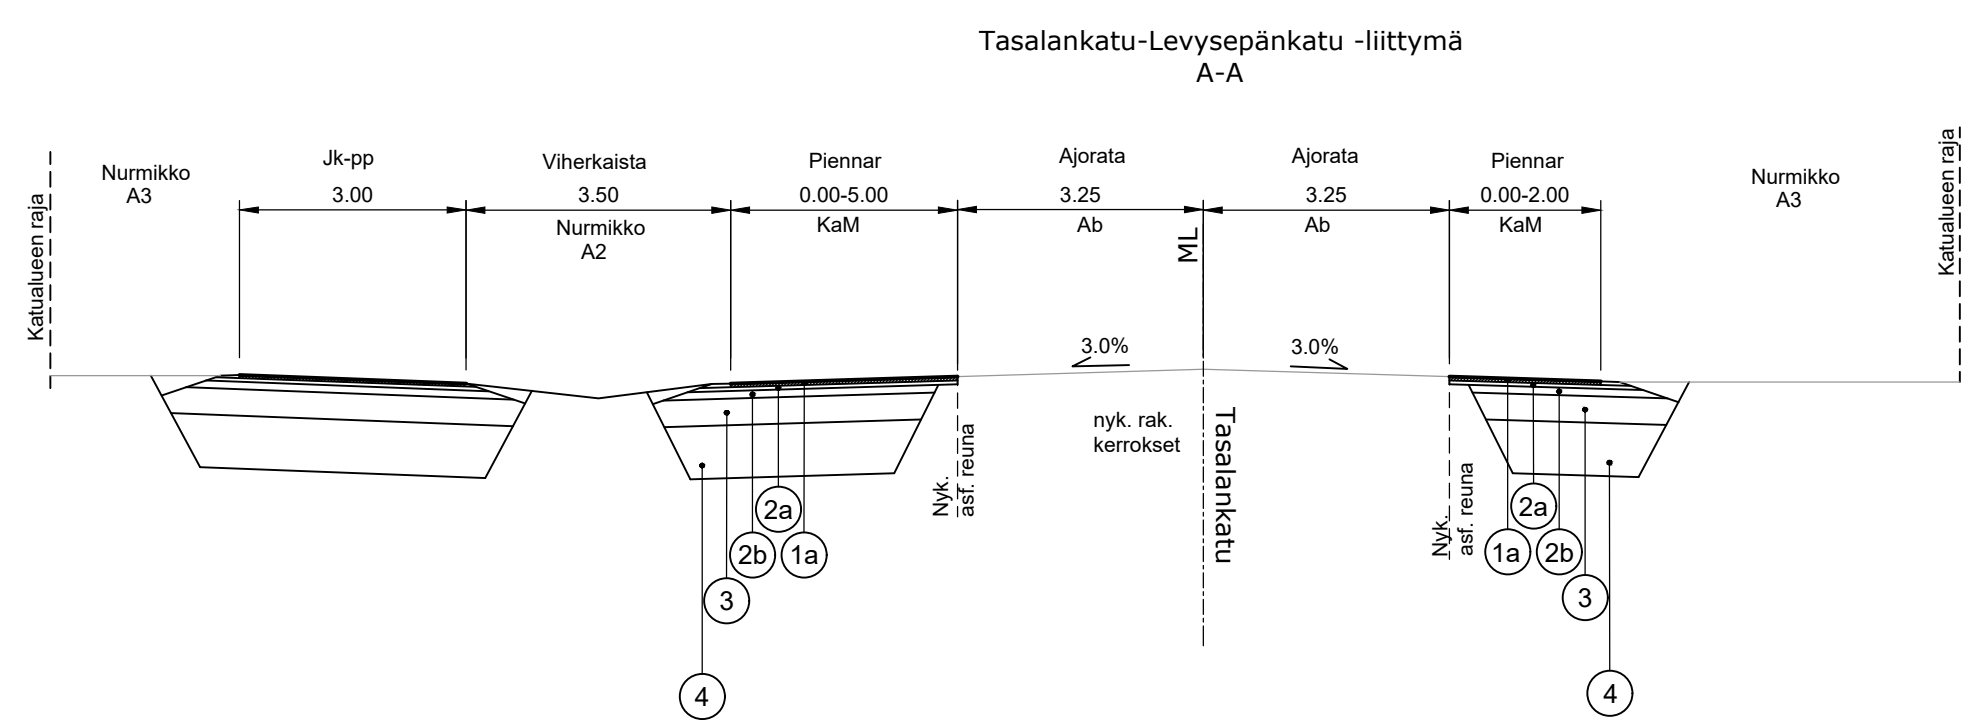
Tasalankatu-Levysepänkatu -liittymä
A-A

Katualueen raja

Nurmikko
A3

Jk-pp
3.00

Viherkaista
3.50
Nurmikko
A2

Piennar
0.00-5.00
KaM

Ajorata
3.25
Ab

ML

Ajorata
3.25
Ab

Piennar
0.00-2.00
KaM

Nurmikko
A3

Katualueen raja

3.0%

3.0%

nyk. rak.
kerrokset

Tasalankatu

Nyk.
asf. reuna

Nyk.
asf. reuna

2a
2b
1a
3
4

2a
1a
2b
3
4